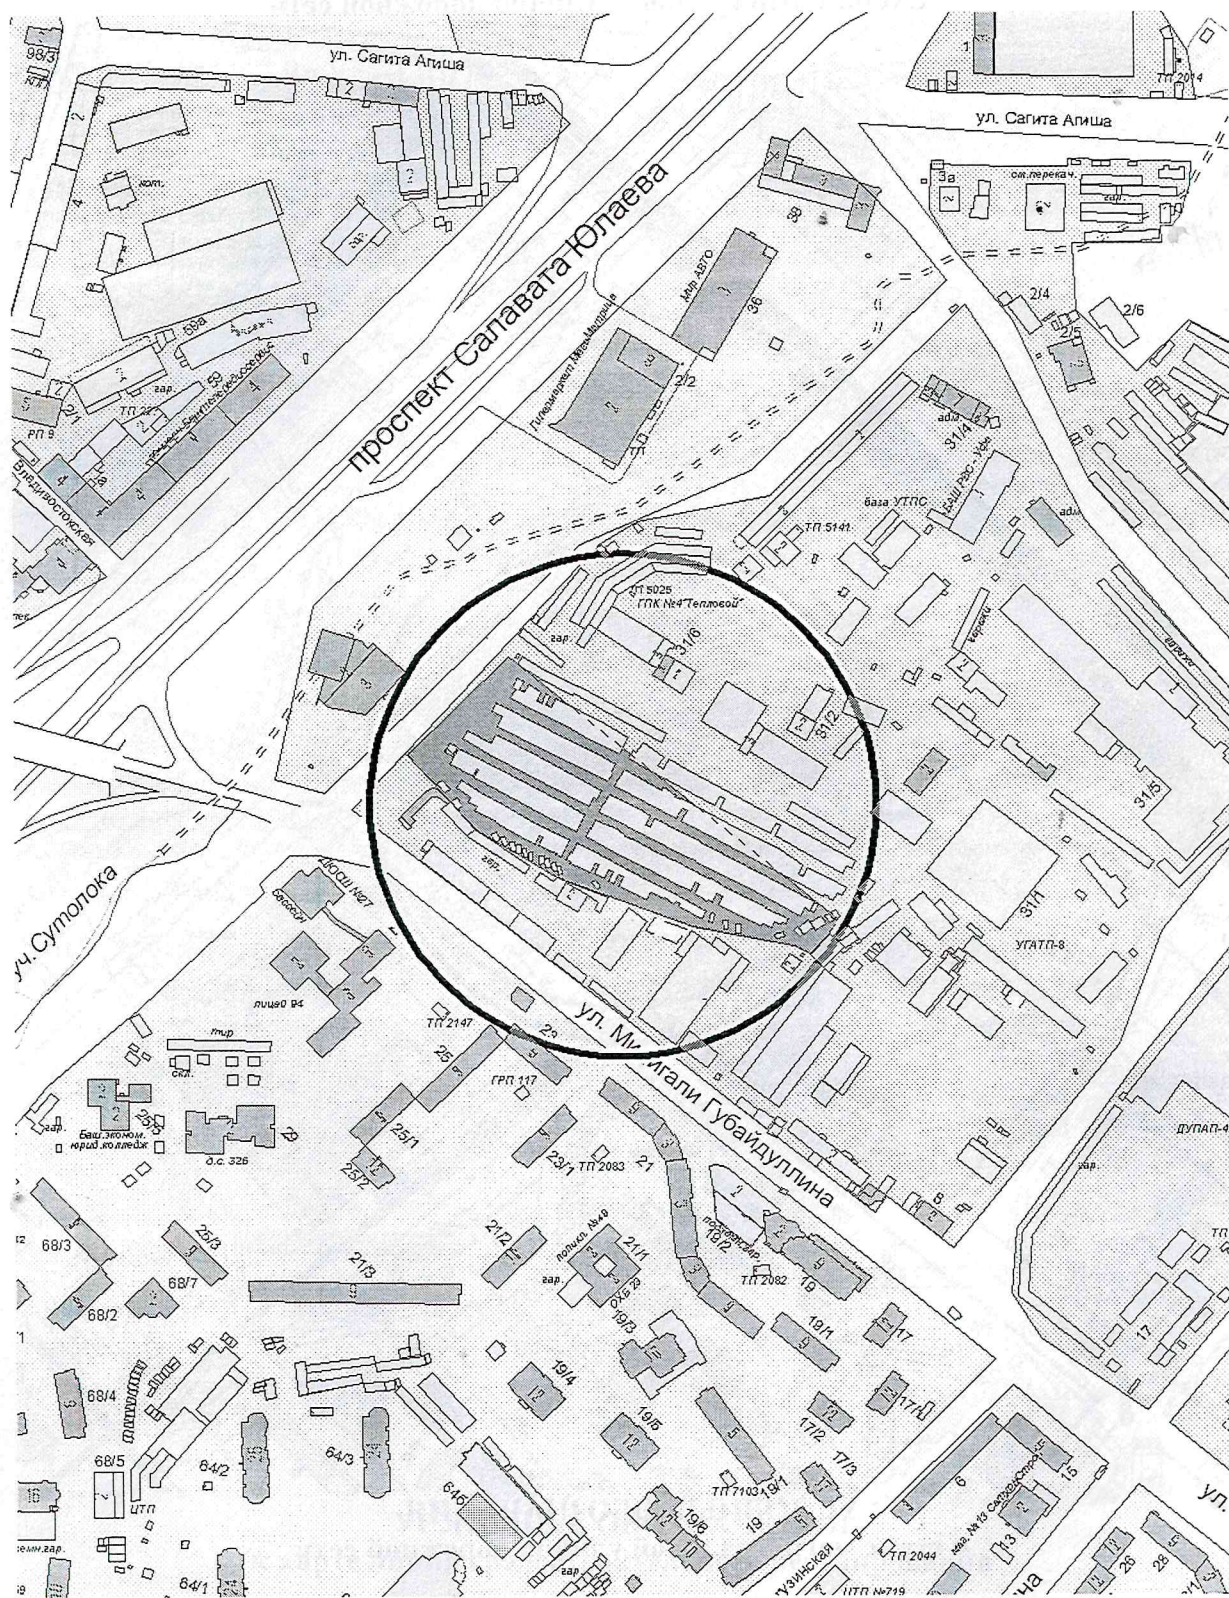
98/3
ул. Сагита Агиша
1
ТП 2014
ул. Сагита Агиша
3а
ст.перекач.
гар.
кот.
проспект Салавата Юлаева
38
Мир АВТО
36
2/4
2/6
2/5
58а
гар.
59
2/2
2/1
ТП 22
РП 9
Владивостокская
31/4
база УТПС
ТП 5141
ТП 5025
ГПК №4"Тепловой"
гар.
31/6
31/2
31/5
ДЮСШ №27
уч.Сутолока
гар.
31/1
УГАТП-8
лицей 94
тир
ТП 2147
29
ул. Мифтахетдина Акмуллы
25
ГРП 117
скл.
25/3
Баш.эконом. юрид.колледж
29
25/1
д.с. 326
25/2
23/1
ТП 2083
21
ул. Мингали Губайдуллина
ДУПАП-4
гар.
68/3
25/3
21/2
поликл. №49
21/1
19/2
68/7
гар.
ТП 2082
19
21/3
68/2
19/3
17
19/1
68/4
19/4
17/1
19/5
17/2
64/3
17/3
68/5
64/2
ТП 7103
19/1
6
15
ЦТП
64б
19/6
19
ТП 2044
13
26
28
64/1
гар.
ЦТП №719
ул.